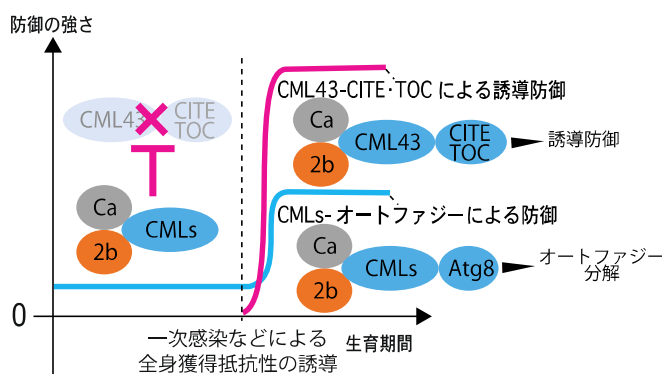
防御の強さ

CML43 CITE TOC

Ca
2b
CMLs

0

CML43-CITE·TOC による誘導防御
Ca
2b
CML43
CITE TOC
誘導防御

CMLs- オートファジーによる防御
Ca
2b
CMLs
Atg8
オートファジー 分解

一次感染などによる 全身獲得抵抗性の誘導

生育期間